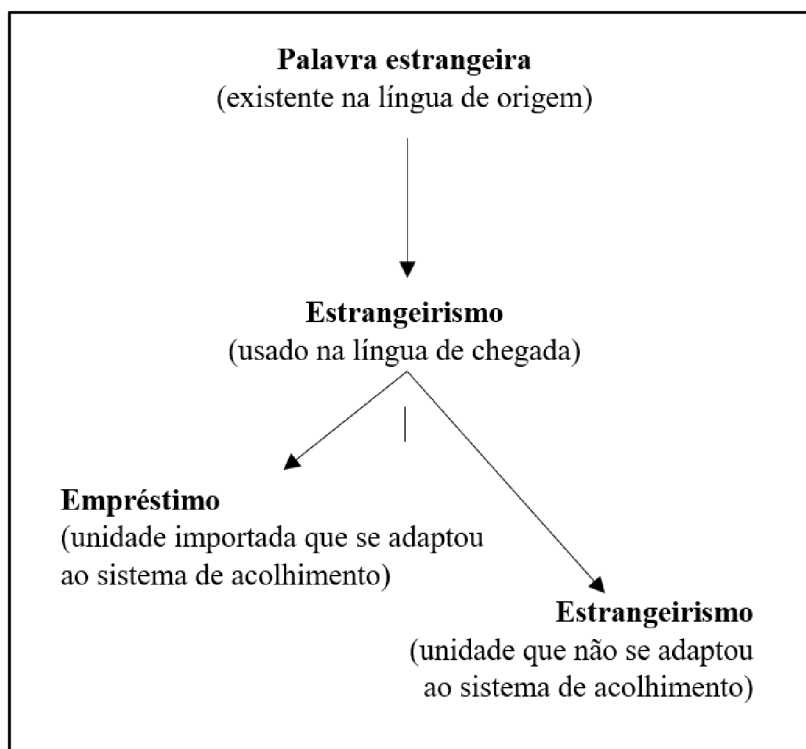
**Palavra estrangeira**
(existente na língua de origem)

**Estrangeirismo**
(usado na língua de chegada)

**Empréstimo**
(unidade importada que se adaptou ao sistema de acolhimento)

**Estrangeirismo**
(unidade que não se adaptou ao sistema de acolhimento)